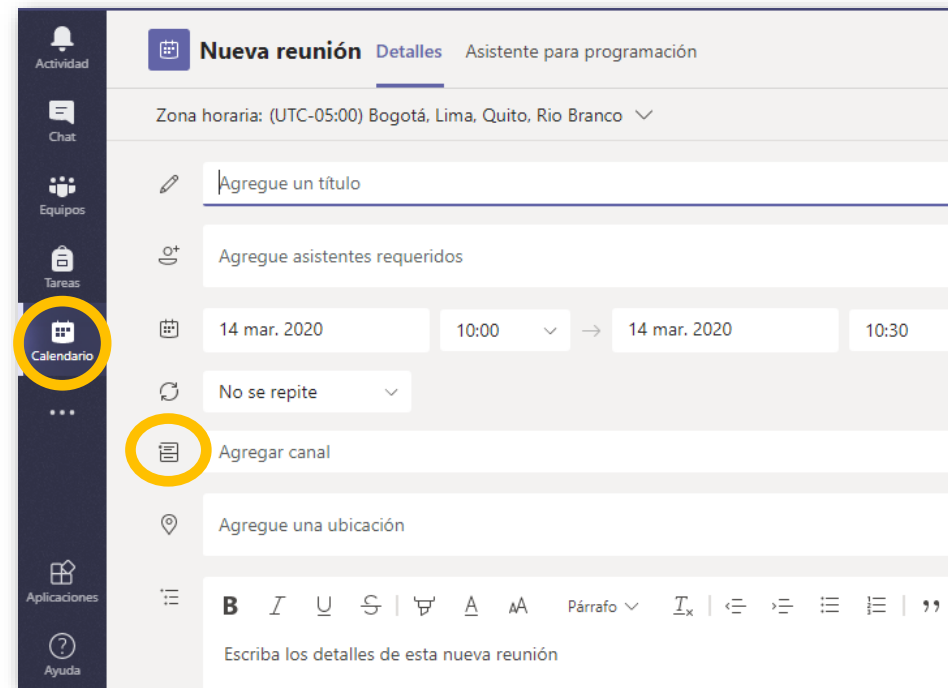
Actividad
Chat
Equipos
Tareas
Calendario
...
Aplicaciones
Ayuda

Nueva reunión Detalles Asistente para programación

Zona horaria: (UTC-05:00) Bogotá, Lima, Quito, Rio Branco

Agregue un título

Agregue asistentes requeridos

14 mar. 2020 10:00 → 14 mar. 2020 10:30

No se repite

Agregar canal

Agregue una ubicación

B I U S A AA Párrafo $T_x$

Escriba los detalles de esta nueva reunión